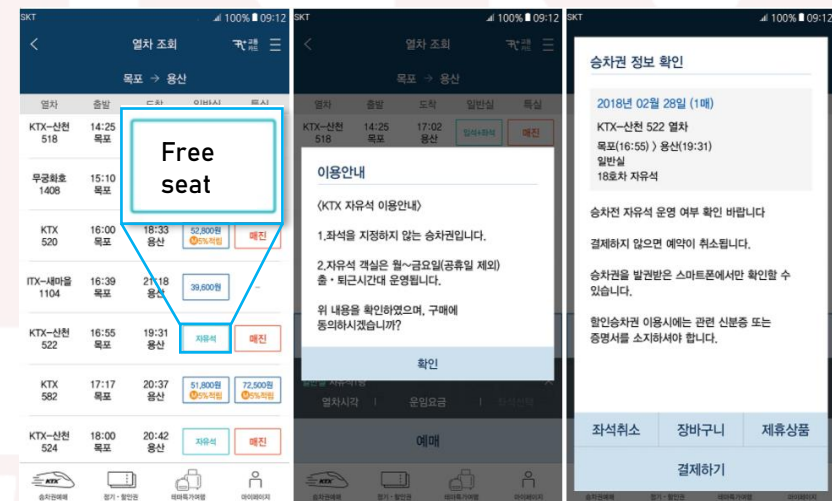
SKT 100% 09:12

열차 조회

목포 → 용산

| 열차 | 출발 | 도착 | 일반실 | 특실 |
|---|---|---|---|---|
| KTX-산천 518 | 14:25 목포 | | | |
| 무궁화호 1408 | 15:10 목포 | | | |
| KTX 520 | 16:00 목포 | 18:33 용산 | 52,800원 5%적립 | 매진 |
| ITX-새마을 1104 | 16:39 목포 | 21:18 용산 | 39,600원 | - |
| KTX-산천 522 | 16:55 목포 | 19:31 용산 | 자유석 | 매진 |
| KTX 582 | 17:17 목포 | 20:37 용산 | 51,800원 5%적립 | 72,500원 5%적립 |
| KTX-산천 524 | 18:00 목포 | 20:42 용산 | 자유석 | 매진 |

Free seat

승차권예매 정기·할인권 패파득가여행 마이페이지

SKT 100% 09:12

열차 조회

목포 → 용산

| 열차 | 출발 | 도착 | 일반실 | 특실 |
|---|---|---|---|---|
| KTX-산천 518 | 14:25 목포 | 17:02 용산 | 잔여좌석 | 매진 |

이용안내

〈KTX 자유석 이용안내〉

1.좌석을 지정하지 않는 승차권입니다.

2.자유석 객실은 월~금요일(공휴일 제외) 출·퇴근시간대 운영됩니다.

위 내용을 확인하였으며, 구매에 동의하시겠습니까?

확인

열차시각 운임요금

예매

SKT 100% 09:12

승차권 정보 확인

2018년 02월 28일 (1매)

KTX-산천 522 열차

목포(16:55) 〉 용산(19:31)

일반실

18호차 자유석

승차권 자유석 운영 여부 확인 바랍니다

결제하지 않으면 예약이 취소됩니다.

승차권을 발권받은 스마트폰에서만 확인할 수 있습니다.

할인승차권 이용시에는 관련 신분증 또는 증명서를 소지하셔야 합니다.

좌석취소 장바구니 제휴상품

결제하기